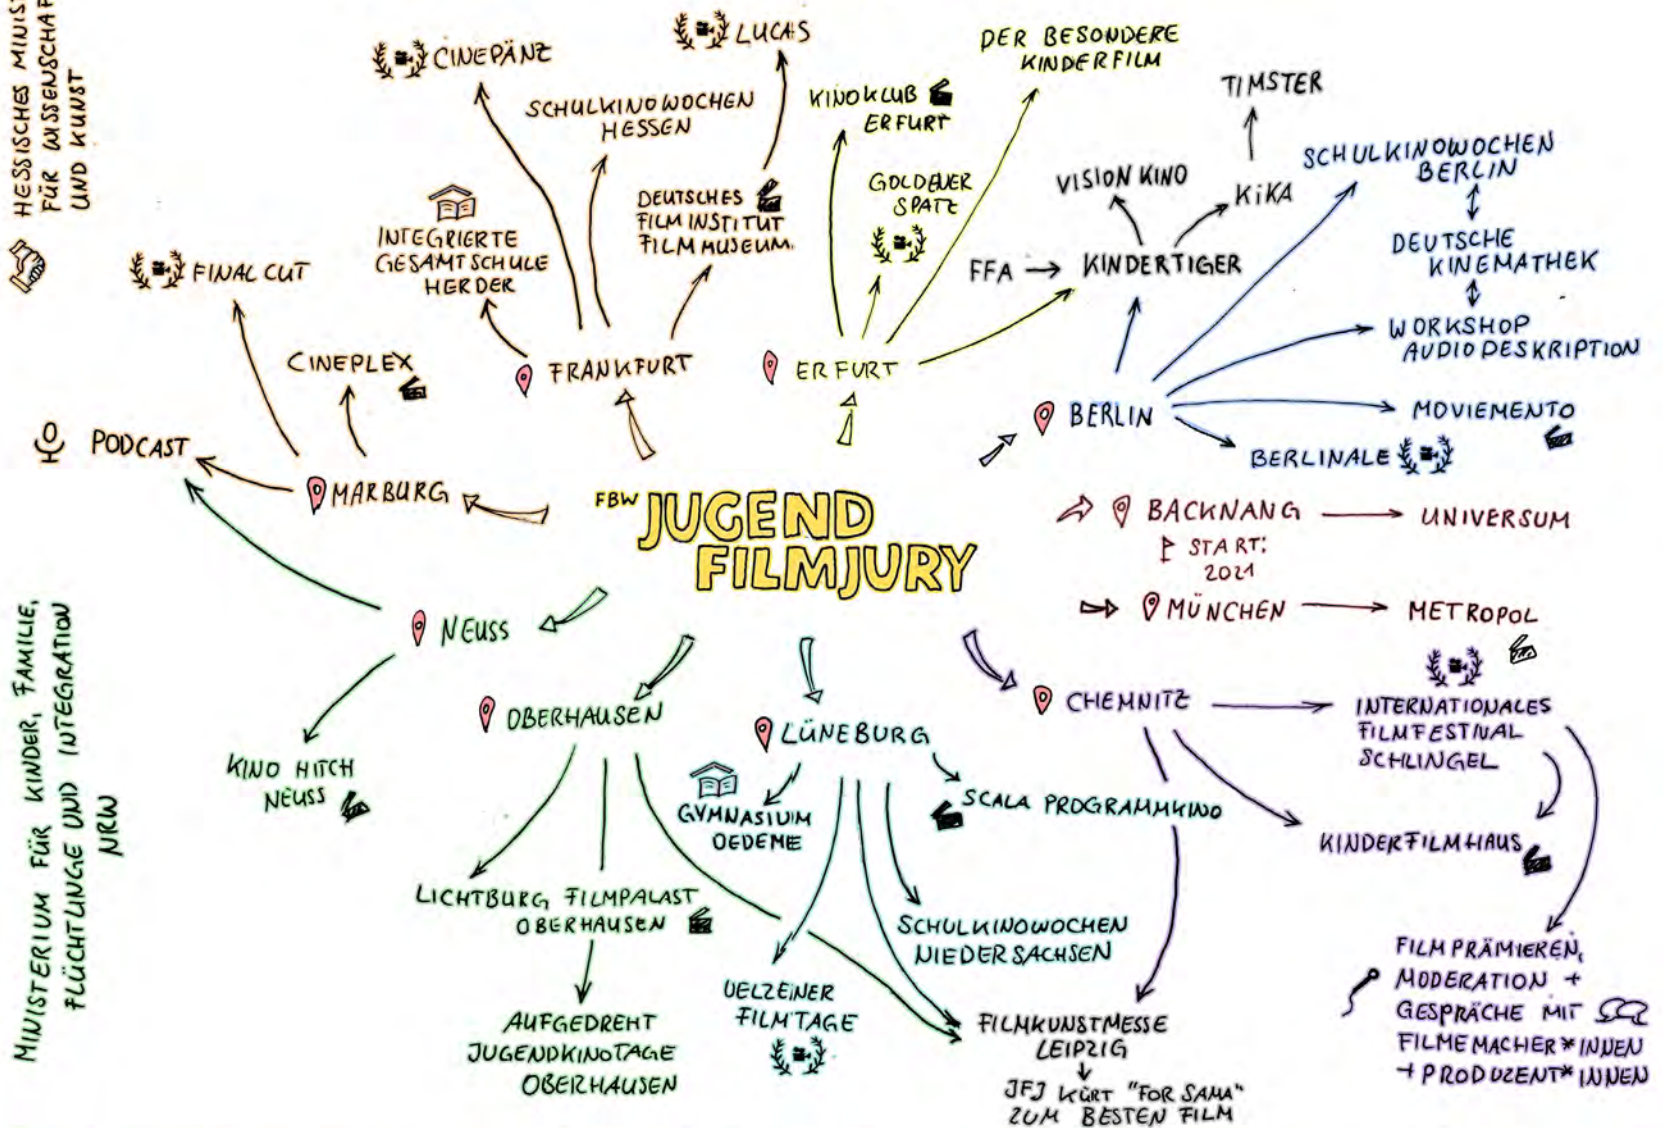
HESSISCHES MINIS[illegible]
FÜR WISSENSCHAF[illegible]
UND KUNST

CINEPÄNZ

LUCAS

DER BESONDERE KINDERFILM

SCHULKINOWOCHEN HESSEN

KINOKLUB ERFURT

TIMSTER

DEUTSCHES FILMINSTITUT FILMMUSEUM

GOLDENER SPATZ

VISION KINO

KIKA

SCHULKINOWOCHEN BERLIN

INTEGRIERTE GESAMTSCHULE HERDER

DEUTSCHE KINEMATHEK

FINAL CUT

FFA

KINDERTIGER

WORKSHOP AUDIODESKRIPTION

CINEPLEX

FRANKFURT

ERFURT

BERLIN

MOVIEMENTO

PODCAST

BERLINALE

MARBURG

FBW JUGEND FILMJURY

BACKNANG

UNIVERSUM

START: 2021

MÜNCHEN

METROPOL

NEUSS

CHEMNITZ

INTERNATIONALES FILMFESTIVAL SCHLINGEL

OBERHAUSEN

LÜNEBURG

KINO HITCH NEUSS

GYMNASIUM OEDEME

SCALA PROGRAMMKINO

KINDERFILMHAUS

MINISTERIUM FÜR KINDER, FAMILIE, FLÜCHTLINGE UND INTEGRATION NRW

LICHTBURG FILMPALAST OBERHAUSEN

SCHULKINOWOCHEN NIEDERSACHSEN

FILM PRÄMIEREN, MODERATION + GESPRÄCHE MIT FILMEMACHER*INNEN + PRODUZENT*INNEN

UELZENER FILMTAGE

AUFGEDREHT JUGENDKINOTAGE OBERHAUSEN

FILMKUNSTMESSE LEIPZIG

JFJ KÜRT "FOR SAMA" ZUM BESTEN FILM